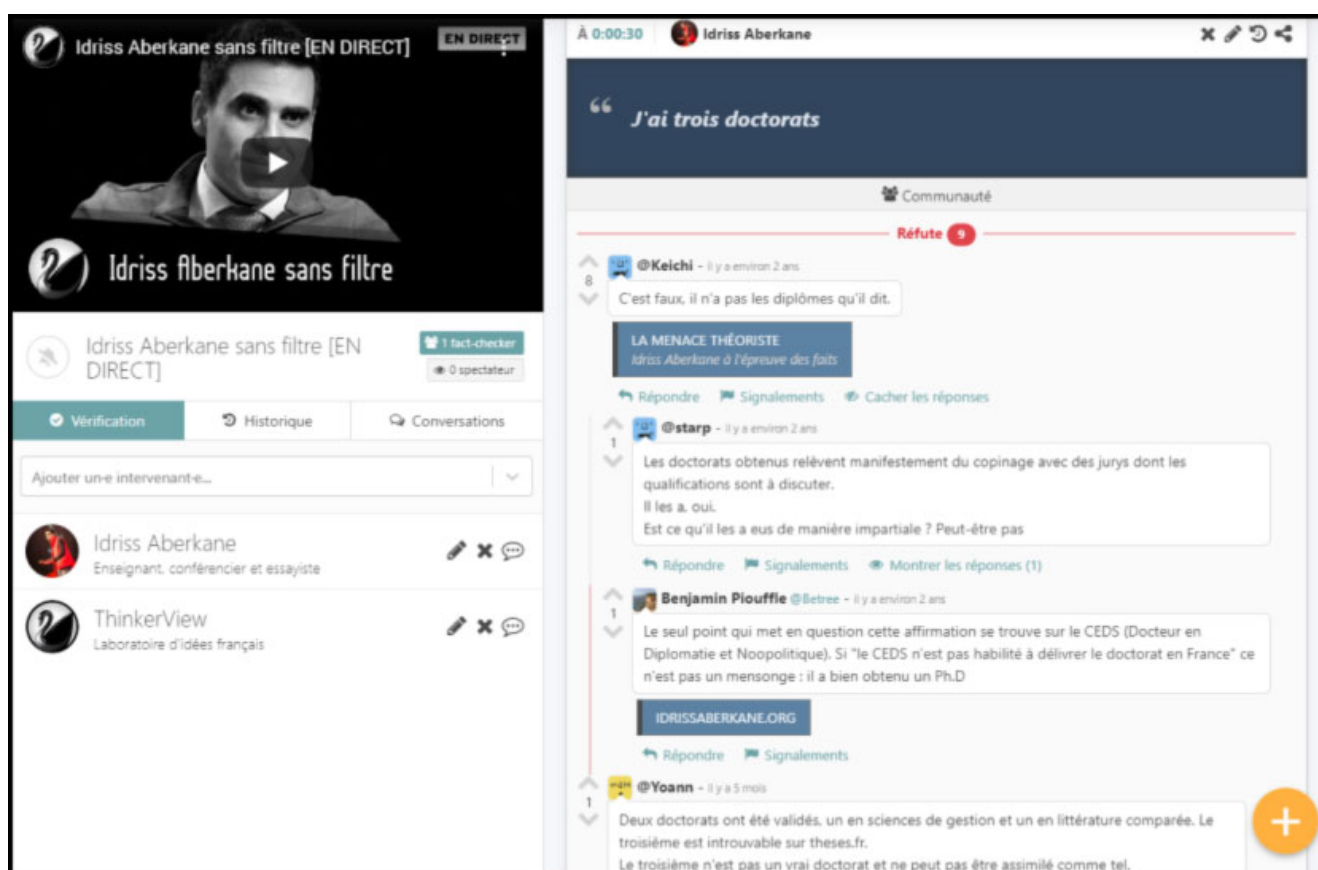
Idriss Aberkane sans filtre [EN DIRECT]

EN DIRECT

Idriss Aberkane sans filtre

Idriss Aberkane sans filtre [EN DIRECT]

1 fact-checker

0 spectateur

Vérification

Historique

Conversations

Ajouter un-e intervenant-e...

Idriss Aberkane
Enseignant, conférencier et essayiste

ThinkerView
Laboratoire d'idées français

À 0:00:30 Idriss Aberkane

“ J'ai trois doctorats

Communauté

Réfute 9

8
@Keichi - il y a environ 2 ans
C'est faux, il n'a pas les diplômes qu'il dit.

LA MENACE THÉORISTE
Idriss Aberkane à l'épreuve des faits

Répondre Signalements Cacher les réponses

1
@starp - il y a environ 2 ans
Les doctorats obtenus relèvent manifestement du copinage avec des jurys dont les qualifications sont à discuter.
Il les a, oui.
Est ce qu'il les a eus de manière impartiale ? Peut-être pas

Répondre Signalements Montrer les réponses (1)

1
Benjamin Piouffle @Betree - il y a environ 2 ans
Le seul point qui met en question cette affirmation se trouve sur le CEDS (Docteur en Diplomatie et Noopolitique). Si "le CEDS n'est pas habilité à délivrer le doctorat en France" ce n'est pas un mensonge : il a bien obtenu un Ph.D

IDRISSABERKANE.ORG

Répondre Signalements

1
@Yoann - il y a 5 mois
Deux doctorats ont été validés, un en sciences de gestion et un en littérature comparée. Le troisième est introuvable sur theses.fr.
Le troisième n'est pas un vrai doctorat et ne peut pas être assimilé comme tel.